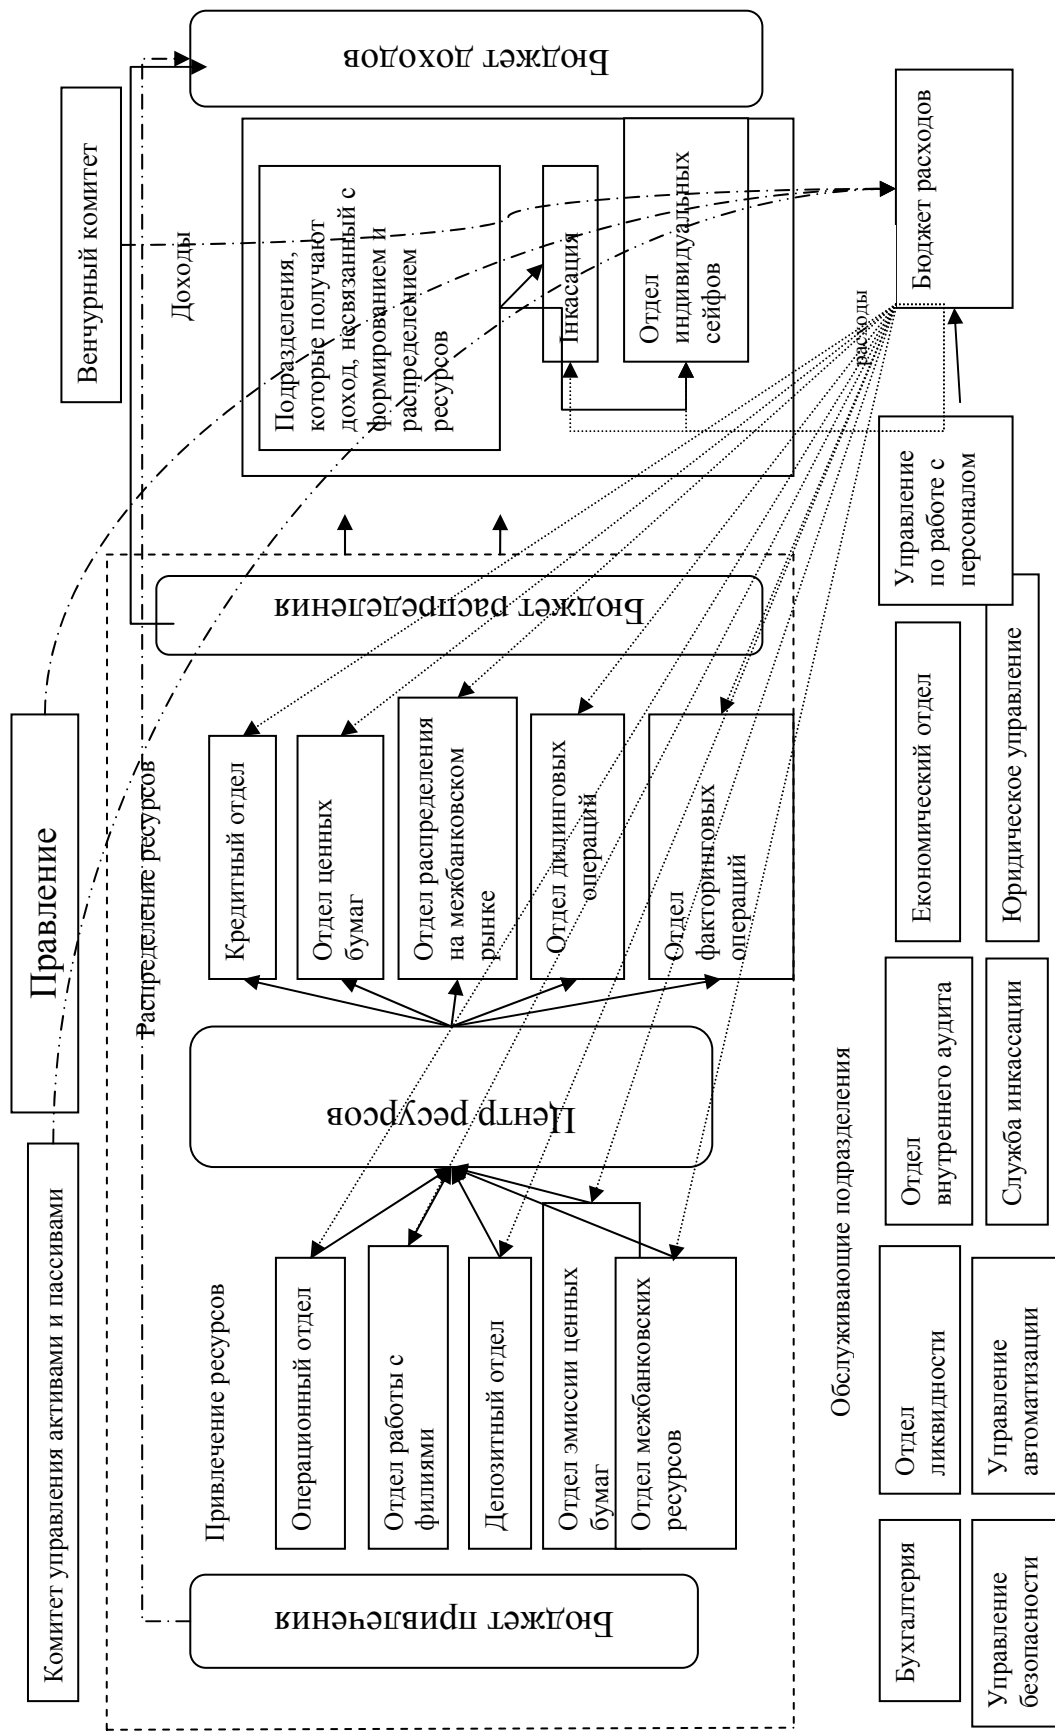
Правление

Комитет управления активами и пассивами

Венчурный комитет

Бюджет доходов

Доходы

Подразделения, которые получают доход, несвязанный с формированием и распределением ресурсов

Инкасация

Отдел индивидуальных сейфов

Бюджет расходов

расходы

Управление по работе с персоналом

Бюджет распределения

Распределение ресурсов

Кредитный отдел

Отдел ценных бумаг

Отдел распределения на межбанковском рынке

Отдел дилинговых операций

Отдел факторинговых операций

Центр ресурсов

Привлечение ресурсов

Операционный отдел

Отдел работы с филиями

Депозитный отдел

Отдел эмиссии ценных бумаг

Отдел межбанковских ресурсов

Бюджет привлечения

Обслуживающие подразделения

Бухгалтерия

Отдел ликвидности

Отдел внутреннего аудита

Економический отдел

Управление безопасности

Управление автоматизации

Служба инкассации

Юридическое управление